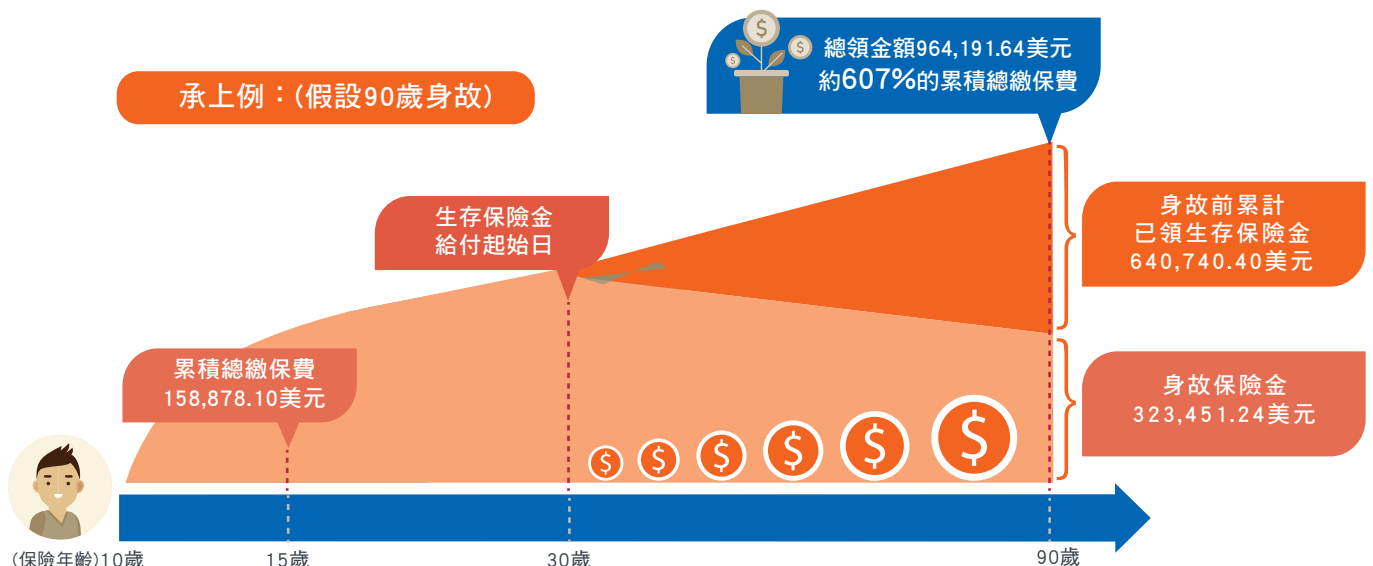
總領金額964,191.64美元
約607%的累積總繳保費

承上例：(假設90歲身故)

生存保險金
給付起始日

身故前累計
已領生存保險金
640,740.40美元

累積總繳保費
158,878.10美元

身故保險金
323,451.24美元

$ $ $ $ $ $

(保險年齡)10歲
15歲
30歲
90歲